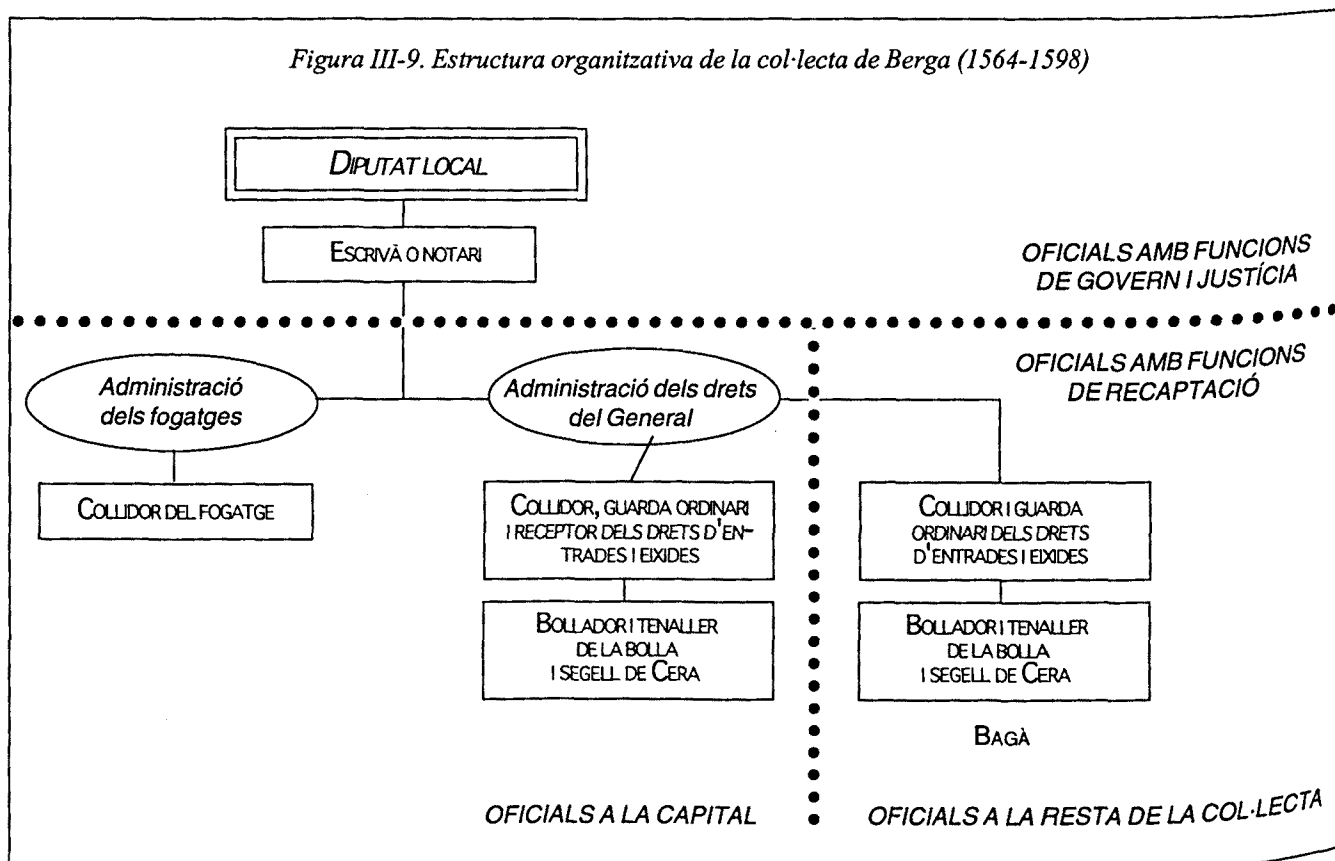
Figura III-9. Estructura organitzativa de la col·lecta de Berga (1564-1598)

DIPUTAT LOCAL

ESCRIVÀ O NOTARI

OFICIALS AMB FUNCIONS DE GOVERN I JUSTÍCIA

OFICIALS AMB FUNCIONS DE RECAPTACIÓ

Administració dels fogatges

Administració dels drets del General

COLLIDOR DEL FOGATGE

COLLIDOR, GUARDA ORDINARI I RECEPTOR DELS DRETS D'ENTRADES I EIXIDES

BOLLADOR I TENALLER DE LA BOLLA I SEGELL DE CERA

COLLIDOR I GUARDA ORDINARI DELS DRETS D'ENTRADES I EIXIDES

BOLLADOR I TENALLER DE LA BOLLA I SEGELL DE CERA

BAGÀ

OFICIALS A LA CAPITAL

OFICIALS A LA RESTA DE LA COL·LECTA